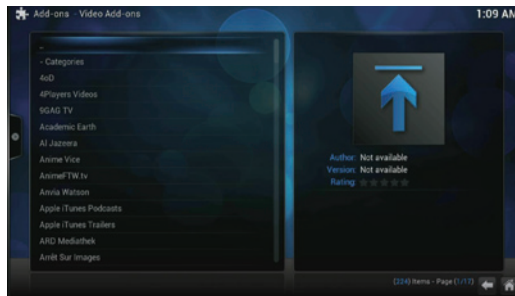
Add-ons - Video Add-ons

1:09 AM

..
- Categories
4oD
4Players Videos
9GAG TV
Academic Earth
Al Jazeera
Anime Vice
AnimeFTW.tv
Anvia Watson
Apple iTunes Podcasts
Apple iTunes Trailers
ARD Mediathek
Arrêt Sur Images

Author: Not available
Version: Not available
Rating:

(224) Items - Page (1/17)